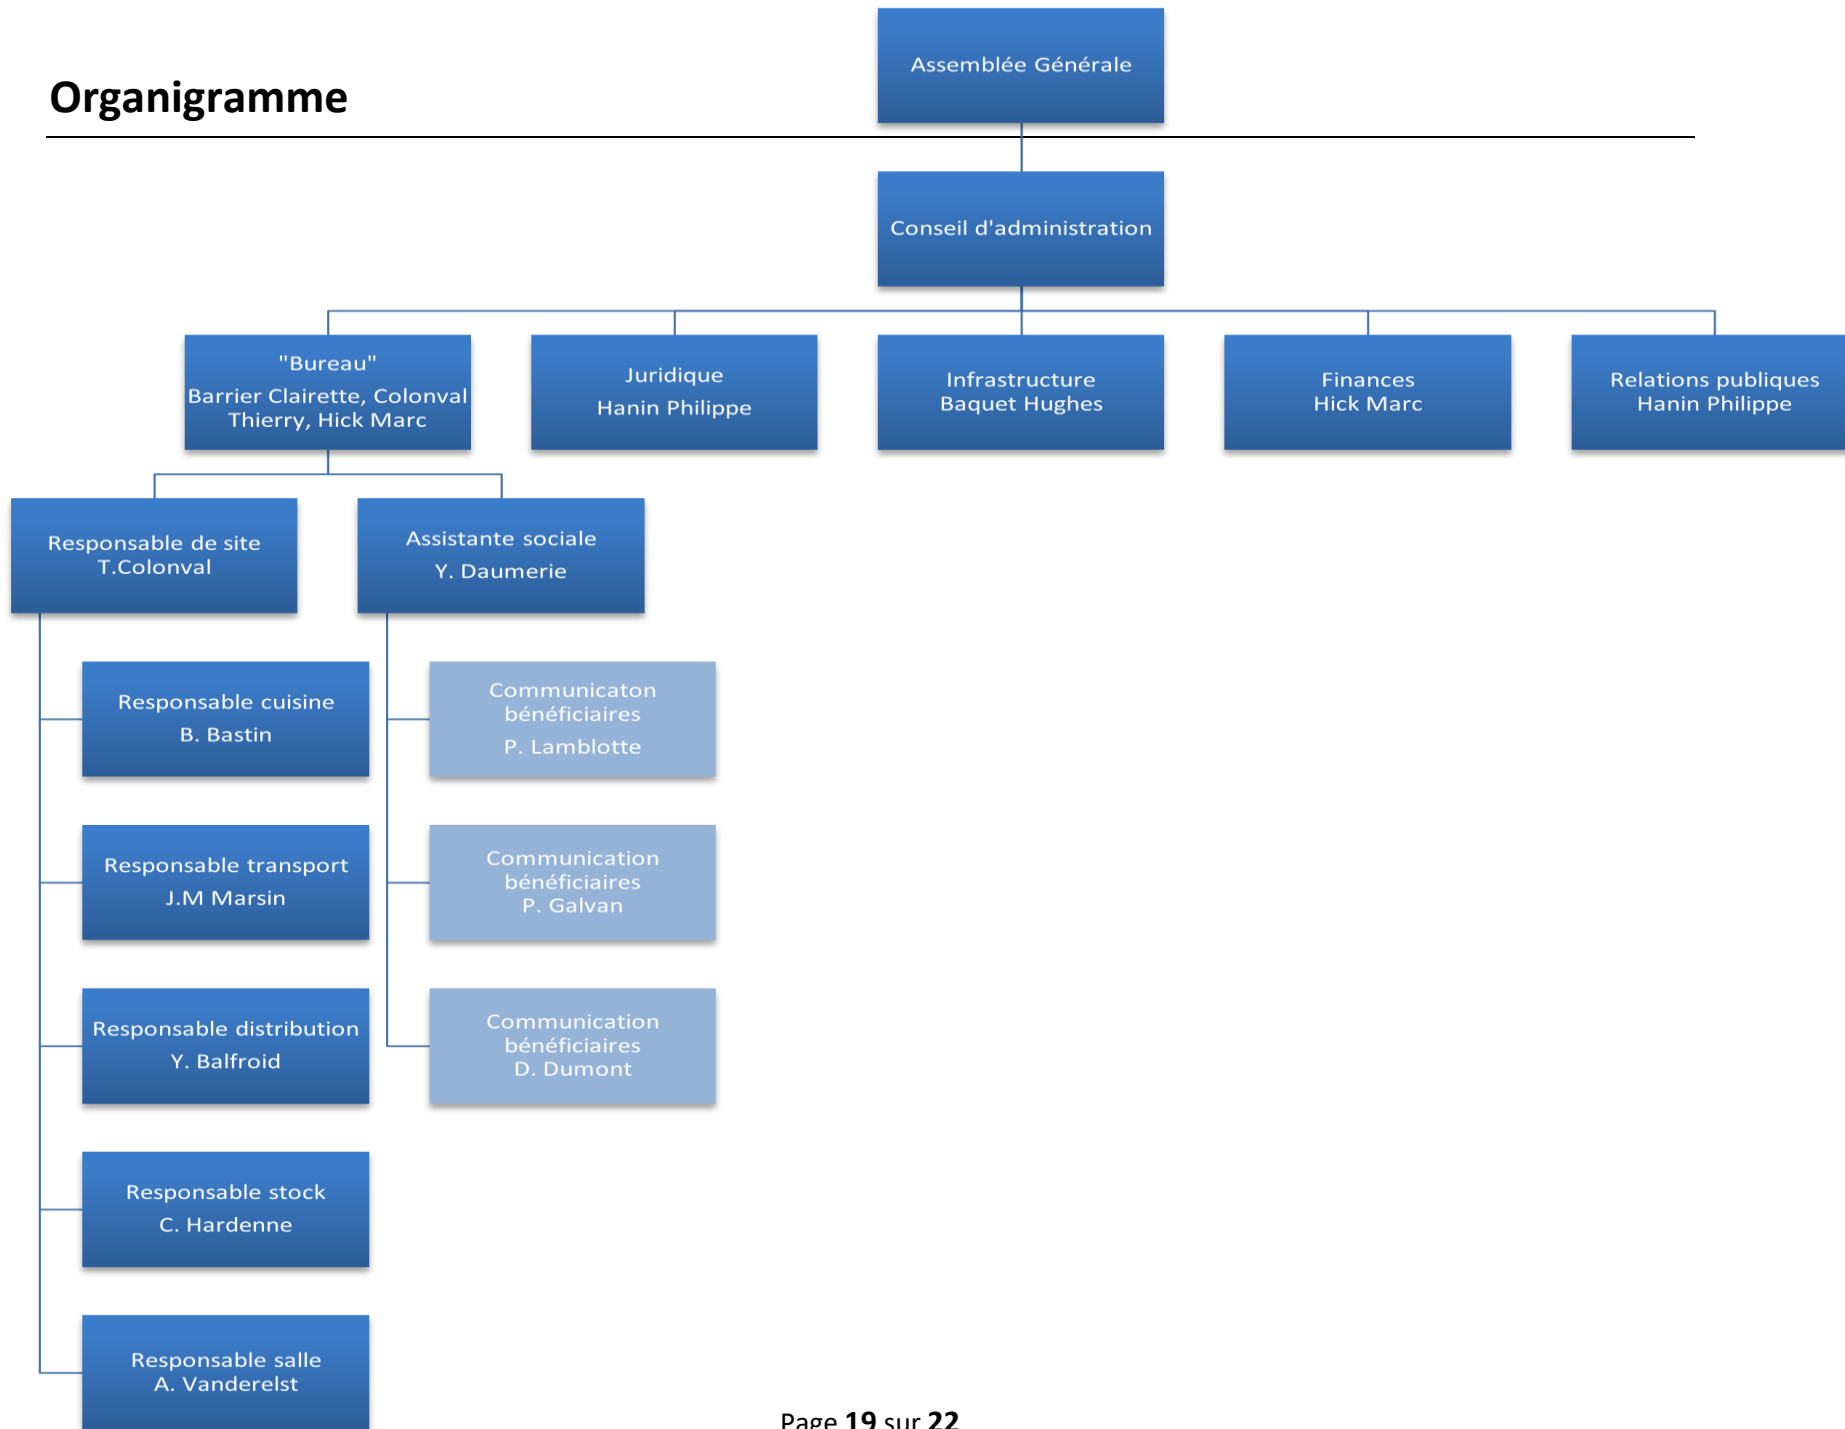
Organigramme

Assemblée Générale

Conseil d'administration

"Bureau"
Barrier Clairette, Colonval Thierry, Hick Marc

Juridique
Hanin Philippe

Infrastructure
Baquet Hughes

Finances
Hick Marc

Relations publiques
Hanin Philippe

Responsable de site
T.Colonval

Assistante sociale
Y. Daumerie

Responsable cuisine
B. Bastin

Responsable transport
J.M Marsin

Responsable distribution
Y. Balfroid

Responsable stock
C. Hardenne

Responsable salle
A. Vanderelst

Communicaton bénéficiaires
P. Lamblotte

Communication bénéficiaires
P. Galvan

Communication bénéficiaires
D. Dumont

Page 19 sur 22